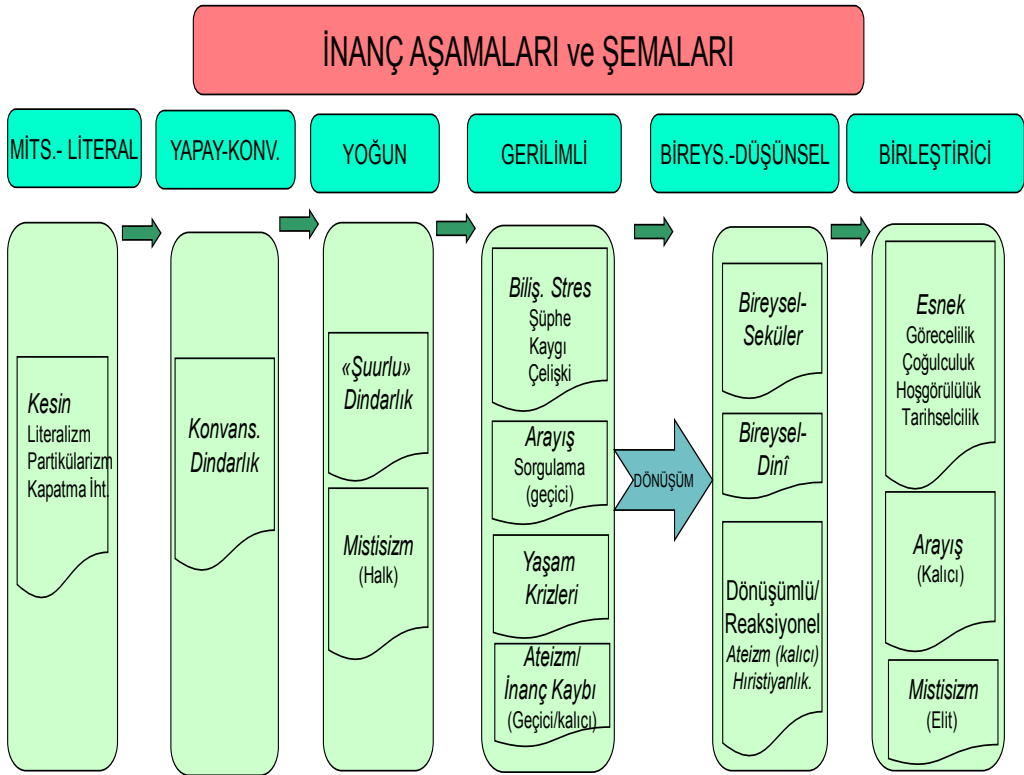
İNANÇ AŞAMALARI ve ŞEMALARI

MİTS.- LİTERAL

YAPAY-KONV.

YOĞUN

GERİLİMLİ

BİREYS.-DÜŞÜNSEL

BİRLEŞTİRİCİ

Kesin
Literalizm
Partikülarizm
Kapatma İht.

Konvans. Dindarlık

«Şuurlu» Dindarlık

Mistisizm
(Halk)

Biliş. Stres
Şüphe
Kaygı
Çelişki

Arayış
Sorgulama
(geçici)

Yaşam Krizleri

Ateizm/ İnanç Kaybı
(Geçici/kalıcı)

DÖNÜŞÜM

Bireysel-Seküler

Bireysel-Dinî

Dönüşümlü/ Reaksiyonel
Ateizm (kalıcı)
Hıristiyanlık.

Esnek
Görecelilik
Çoğulculuk
Hoşgörülülük
Tarihselcilik

Arayış
(Kalıcı)

Mistisizm
(Elit)